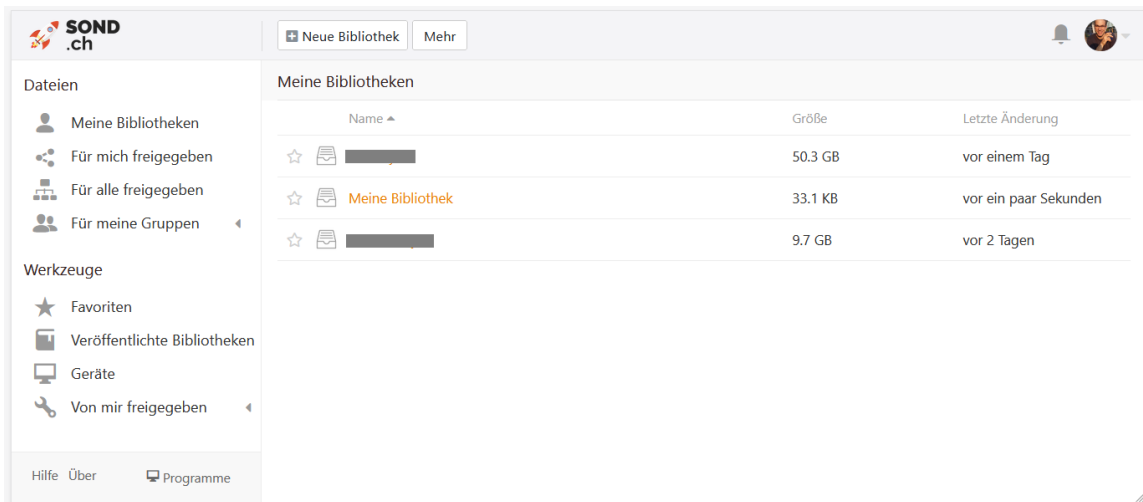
SOND .ch

Neue Bibliothek Mehr

Dateien

Meine Bibliotheken
Für mich freigegeben
Für alle freigegeben
Für meine Gruppen

Werkzeuge

Favoriten
Veröffentlichte Bibliotheken
Geräte
Von mir freigegeben

Hilfe Über Programme

Meine Bibliotheken

| | Name ▲ | Größe | Letzte Änderung |
|---|---|---|---|
| | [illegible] | 50.3 GB | vor einem Tag |
| | Meine Bibliothek | 33.1 KB | vor ein paar Sekunden |
| | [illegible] | 9.7 GB | vor 2 Tagen |